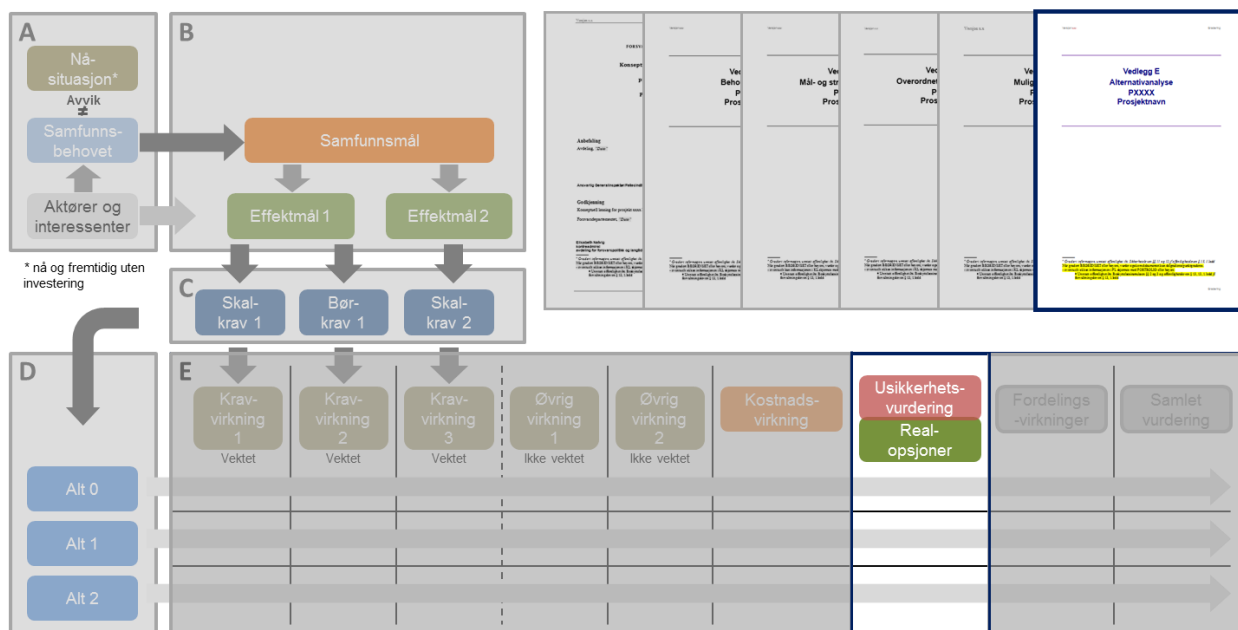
A

Nå-situasjon*

Avvik

≠

Samfunns-behovet

Aktører og interessenter

* nå og fremtidig uten investering

B

Samfunnsmål

Effektmål 1

Effektmål 2

C

Skal-krav 1

Bør-krav 1

Skal-krav 2

D

E

Krav-virkning 1
Vektet

Krav-virkning 2
Vektet

Krav-virkning 3
Vektet

Øvrig virkning 1
Ikke vektet

Øvrig virkning 2
Ikke vektet

Kostnads-virkning

Usikkerhets-vurdering

Real-opsjoner

Fordelings-virkninger

Samlet vurdering

Alt 0

Alt 1

Alt 2

Ved
Beho
P
Pros

Ved
Mål- og str
P
Pros

Ved
Overordne
P
Pros

Ved
Mulig
P
Pros

Vedlegg E
Alternativanalyse
PXXXX
Prosjektnavn

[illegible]